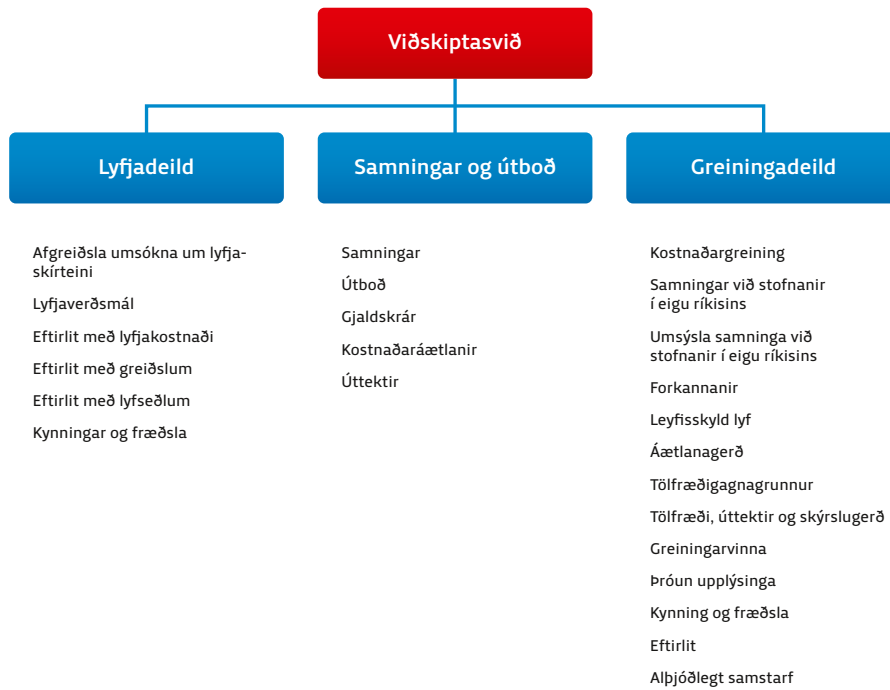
Viðskiptasvið

Lyfjadeild

Afgreiðsla umsókna um lyfjaskírteini

Lyfjaverðsmál

Eftirlit með lyfjakostnaði

Eftirlit með greiðslum

Eftirlit með lyfseðlum

Kynningar og fræðsla

Samningar og útboð

Samningar

Útboð

Gjaldskrár

Kostnaðaráætlanir

Úttektir

Greiningadeild

Kostnaðargreining

Samningar við stofnanir í eigu ríkisins

Umsýsla samninga við stofnanir í eigu ríkisins

Forkannanir

Leyfisskyld lyf

Áætlanagerð

Tölfræðigagnagrunnur

Tölfræði, úttektir og skýrslugerð

Greiningarvinna

Þróun upplýsinga

Kynning og fræðsla

Eftirlit

Alþjóðlegt samstarf